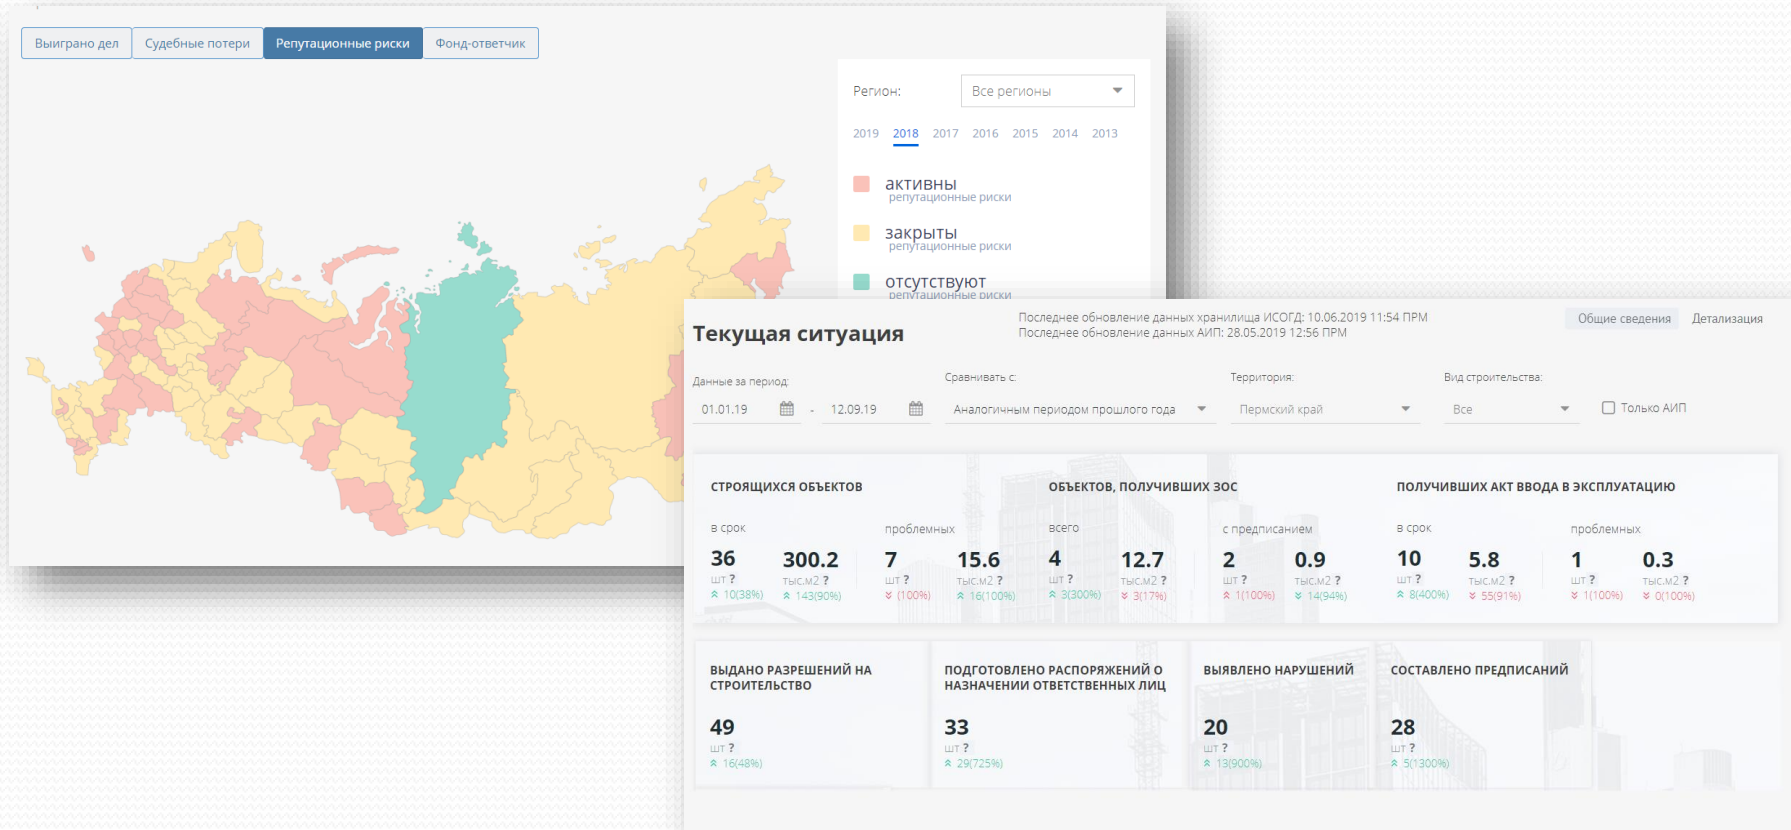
Выиграно дел | Судебные потери | Репутационные риски | Фонд-ответчик

Регион: Все регионы

2019 2018 2017 2016 2015 2014 2013

активны
репутационные риски

закрыты
репутационные риски

отсутствуют
репутационные риски

Текущая ситуация

Последнее обновление данных хранилища ИСОГД: 10.06.2019 11:54 ПМ
Последнее обновление данных АИП: 28.05.2019 12:56 ПМ

Общие сведения Детализация

Данные за период: 01.01.19 - 12.09.19
Сравнивать с: Аналогичным периодом прошлого года
Территория: Пермский край
Вид строительства: Все
Только АИП

СТРОЯЩИХСЯ ОБЪЕКТОВ
в срок
36 шт ? 10(38%)
300.2 тыс.м2 ? 143(90%)
проблемных
7 шт ? (100%)
15.6 тыс.м2 ? 16(100%)

ОБЪЕКТОВ, ПОЛУЧИВШИХ ЗОС
всего
4 шт ? 3(300%)
12.7 тыс.м2 ? 3(17%)
с предписанием
2 шт ? 1(100%)
0.9 тыс.м2 ? 14(94%)

ПОЛУЧИВШИХ АКТ ВВОДА В ЭКСПЛУАТАЦИЮ
в срок
10 шт ? 8(400%)
5.8 тыс.м2 ? 55(91%)
проблемных
1 шт ? 1(100%)
0.3 тыс.м2 ? 0(100%)

ВЫДАНО РАЗРЕШЕНИЙ НА СТРОИТЕЛЬСТВО
49 шт ? 16(48%)

ПОДГОТОВЛЕНО РАСПОРЯЖЕНИЙ О НАЗНАЧЕНИИ ОТВЕТСТВЕННЫХ ЛИЦ
33 шт ? 29(725%)

ВЫЯВЛЕНО НАРУШЕНИЙ
20 шт ? 13(900%)

СОСТАВЛЕНО ПРЕДПИСАНИЙ
28 шт ? 5(1300%)